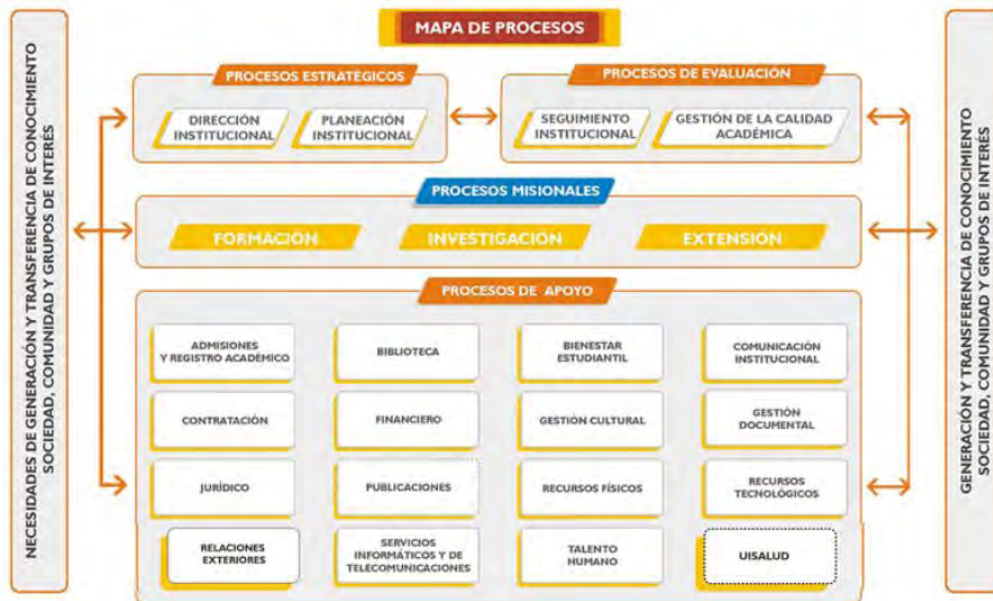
MAPA DE PROCESOS

NECESIDADES DE GENERACIÓN Y TRANSFERENCIA DE CONOCIMIENTO SOCIEDAD, COMUNIDAD Y GRUPOS DE INTERÉS

PROCESOS ESTRATÉGICOS

DIRECCIÓN INSTITUCIONAL

PLANEACIÓN INSTITUCIONAL

PROCESOS DE EVALUACIÓN

SEGUIMIENTO INSTITUCIONAL

GESTIÓN DE LA CALIDAD ACADÉMICA

PROCESOS MISIONALES

FORMACIÓN

INVESTIGACIÓN

EXTENSIÓN

PROCESOS DE APOYO

| | | | |
|---|---|---|---|
| ADMISIONES Y REGISTRO ACADÉMICO | BIBLIOTECA | BIENESTAR ESTUDIANTIL | COMUNICACIÓN INSTITUCIONAL |
| CONTRATACIÓN | FINANCIERO | GESTIÓN CULTURAL | GESTIÓN DOCUMENTAL |
| JURÍDICO | PUBLICACIONES | RECURSOS FÍSICOS | RECURSOS TECNOLÓGICOS |
| RELACIONES EXTERIORES | SERVICIOS INFORMÁTICOS Y DE TELECOMUNICACIONES | TALENTO HUMANO | UISALUD |

GENERACIÓN Y TRANSFERENCIA DE CONOCIMIENTO SOCIEDAD, COMUNIDAD Y GRUPOS DE INTERÉS